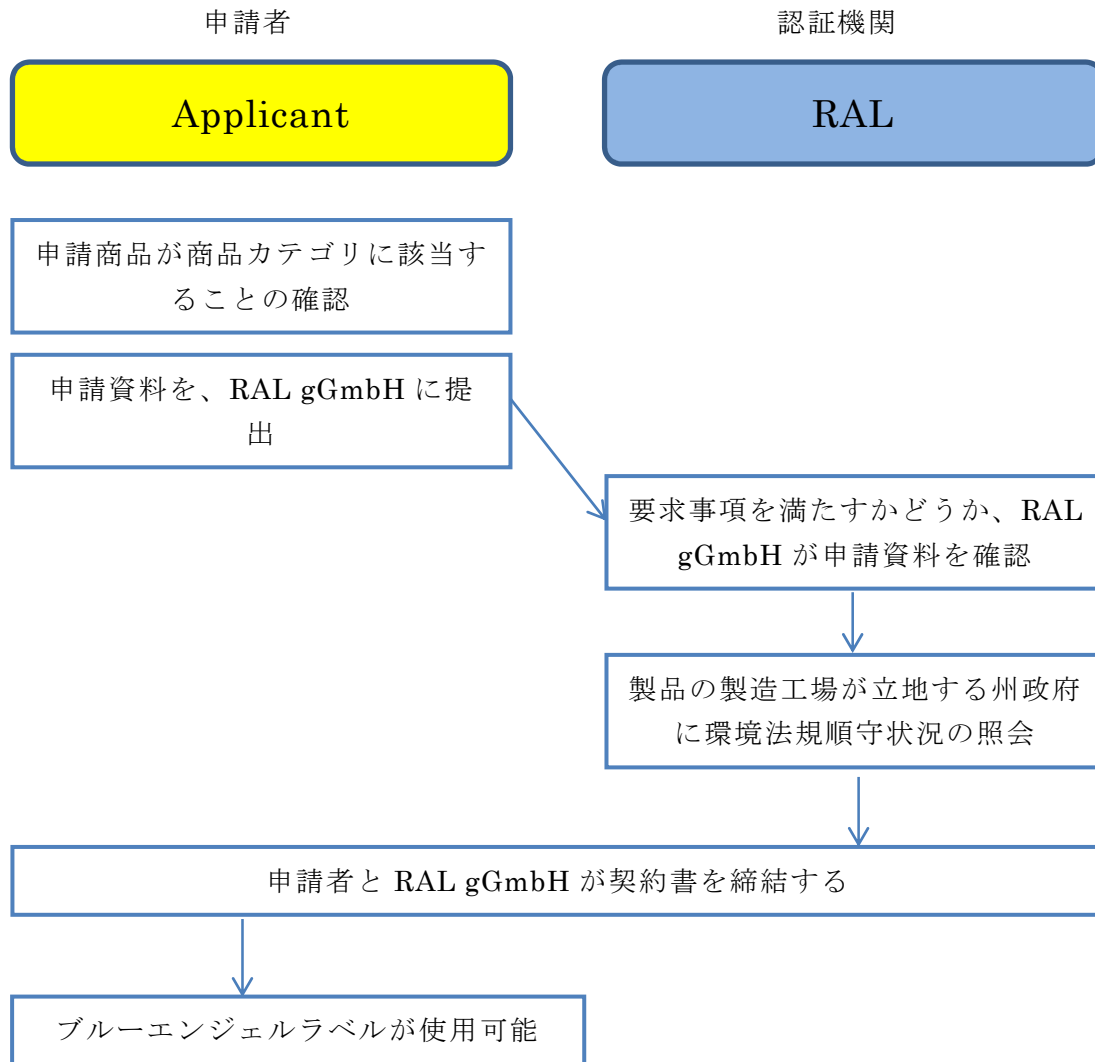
申請者

認証機関

Applicant

RAL

申請商品が商品カテゴリに該当することの確認

申請資料を、RAL gGmbH に提出

要求事項を満たすかどうか、RAL gGmbH が申請資料を確認

製品の製造工場が立地する州政府に環境法規順守状況の照会

申請者と RAL gGmbH が契約書を締結する

ブルーエンジェルラベルが使用可能